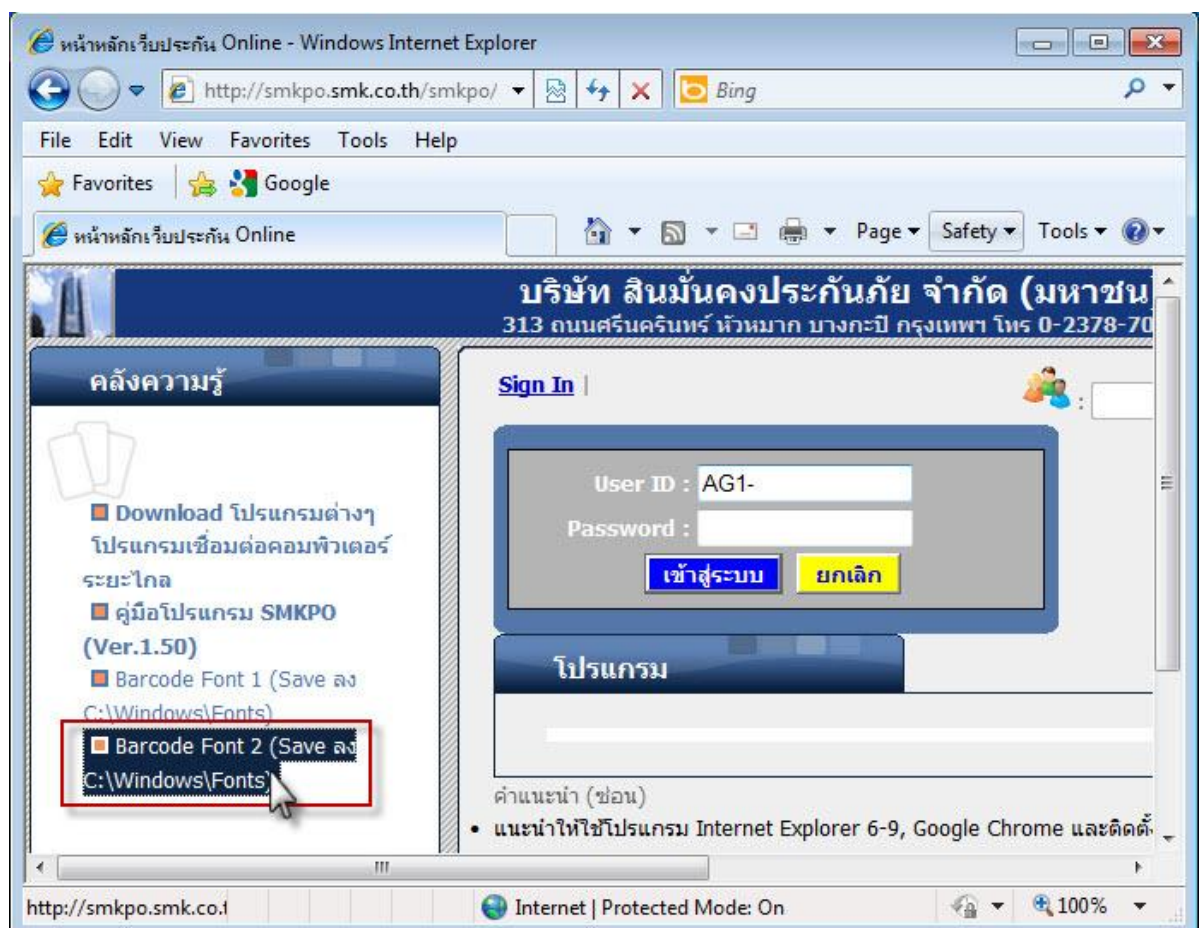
หน้าหลักเว็บประกัน Online - Windows Internet Explorer

http://smkpo.smk.co.th/smkpo/

Bing

File Edit View Favorites Tools Help

Favorites Google

หน้าหลักเว็บประกัน Online

Page ▾ Safety ▾ Tools ▾

บริษัท สินมั่นคงประกันภัย จำกัด (มหาชน

313 ถนนศรีนครินทร์ หัวหมาก บางกะปิ กรุงเทพฯ โทร 0-2378-70

คลังความรู้

Download โปรแกรมต่างๆ โปรแกรมเชื่อมต่อคอมพิวเตอร์ระยะไกล

คู่มือโปรแกรม SMKPO (Ver.1.50)

Barcode Font 1 (Save ลง C:\Windows\Fonts)

Barcode Font 2 (Save ลง C:\Windows\Fonts)

Sign In |

User ID : AG1-

Password :

เข้าสู่ระบบ ยกเลิก

โปรแกรม

คำแนะนำ (ซ่อน)

• แนะนำให้ใช้โปรแกรม Internet Explorer 6-9, Google Chrome และติดตั้

http://smkpo.smk.co.t

Internet | Protected Mode: On

100%